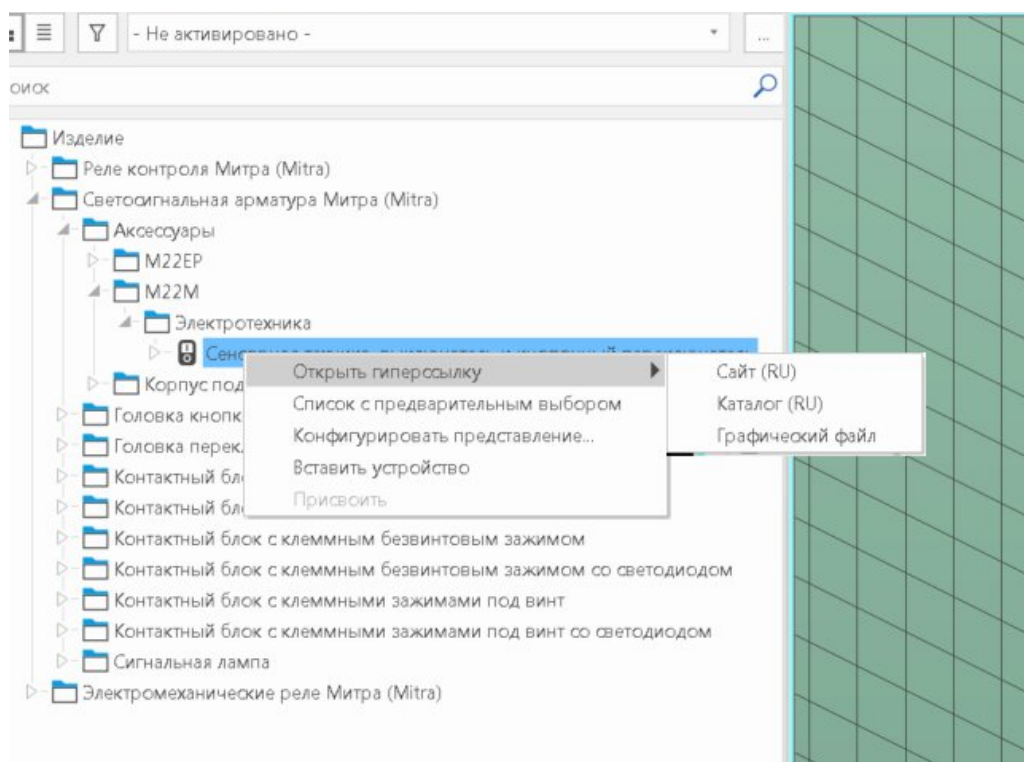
- Не активировано -

...

оиск

Изделие
Реле контроля Митра (Mitra)
Светосигнальная арматура Митра (Mitra)
Аксессуары
M22EP
M22M
Электротехника
Сен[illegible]
Корпус под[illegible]
Головка кнопк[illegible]
Головка перек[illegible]
Контактный бл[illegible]
Контактный бл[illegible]
Контактный блок с клеммным безвинтовым зажимом
Контактный блок с клеммным безвинтовым зажимом со светодиодом
Контактный блок с клеммными зажимами под винт
Контактный блок с клеммными зажимами под винт со светодиодом
Сигнальная лампа
Электромеханические реле Митра (Mitra)

Открыть гиперссылку
Список с предварительным выбором
Конфигурировать представление...
Вставить устройство
Присвоить

Сайт (RU)
Каталог (RU)
Графический файл